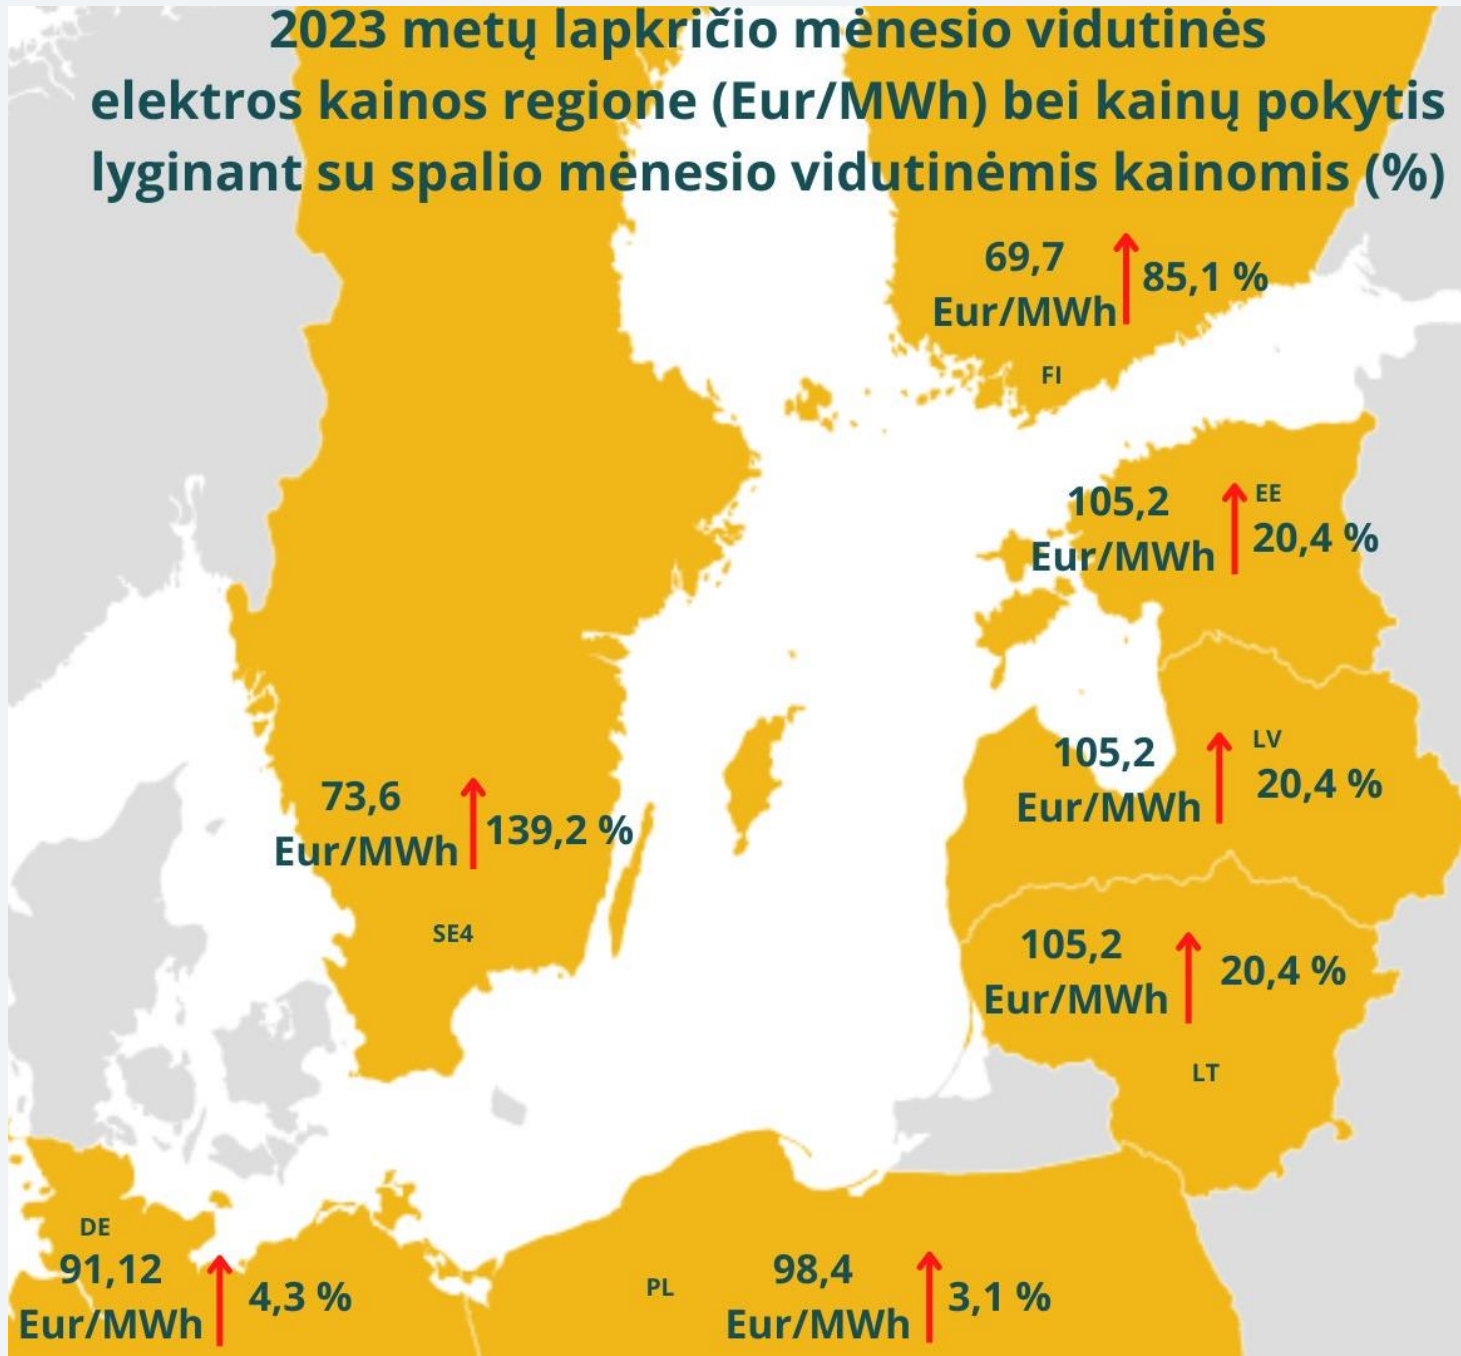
2023 metų lapkričio mėnesio vidutinės elektros kainos regione (Eur/MWh) bei kainų pokytis lyginant su spalio mėnesio vidutinėmis kainomis (%)

69,7 Eur/MWh
85,1 %
FI

105,2 Eur/MWh
EE
20,4 %

105,2 Eur/MWh
LV
20,4 %

73,6 Eur/MWh
139,2 %
SE4

105,2 Eur/MWh
20,4 %
LT

DE
91,12 Eur/MWh
4,3 %

PL
98,4 Eur/MWh
3,1 %